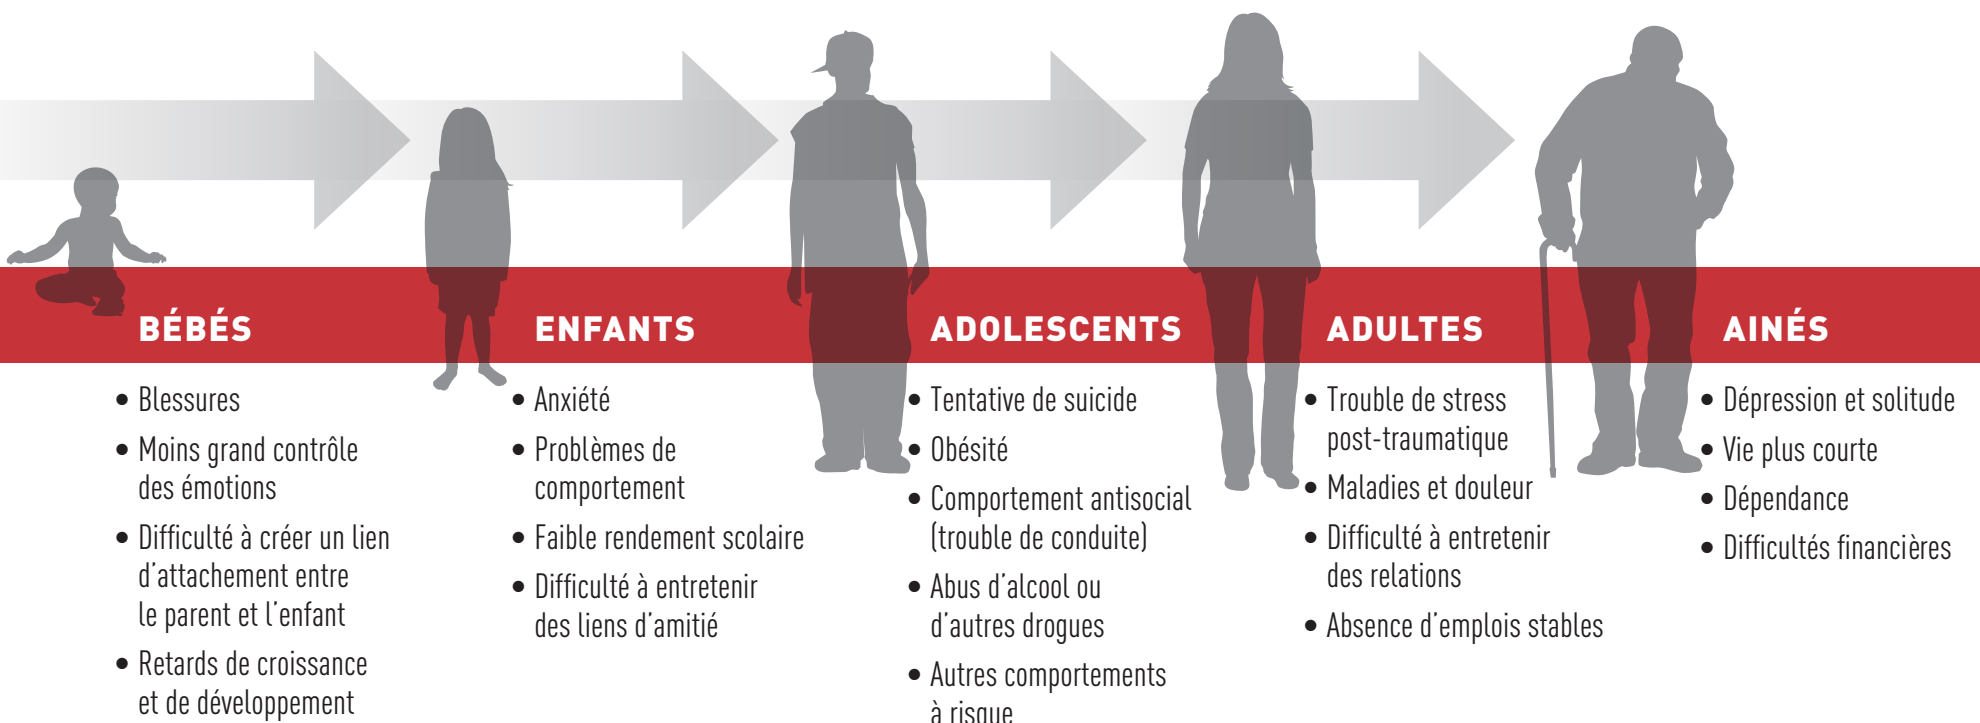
BÉBÉS

- Blessures
- Moins grand contrôle des émotions
- Difficulté à créer un lien d'attachement entre le parent et l'enfant
- Retards de croissance et de développement

ENFANTS

- Anxiété
- Problèmes de comportement
- Faible rendement scolaire
- Difficulté à entretenir des liens d'amitié

ADOLESCENTS

- Tentative de suicide
- Obésité
- Comportement antisocial (trouble de conduite)
- Abus d'alcool ou d'autres drogues
- Autres comportements à risque

ADULTES

- Trouble de stress post-traumatique
- Maladies et douleur
- Difficulté à entretenir des relations
- Absence d'emplois stables

AINÉS

- Dépression et solitude
- Vie plus courte
- Dépendance
- Difficultés financières